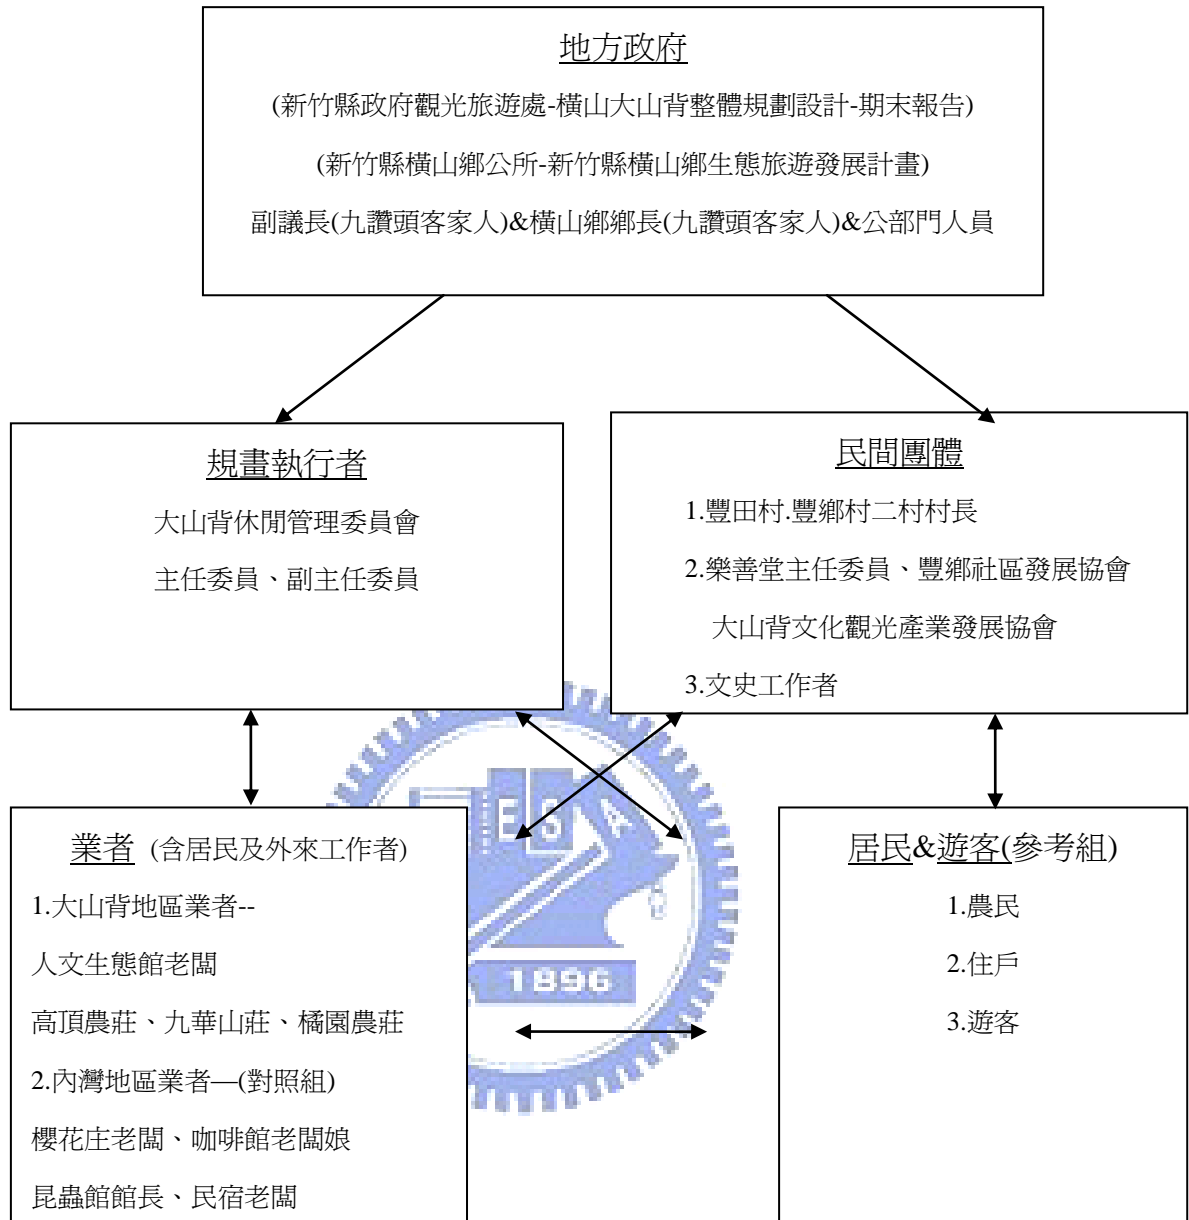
地方政府

(新竹縣政府觀光旅遊處-橫山大山背整體規劃設計-期末報告)

(新竹縣橫山鄉公所-新竹縣橫山鄉生態旅遊發展計畫)

副議長(九讚頭客家人)&橫山鄉鄉長(九讚頭客家人)&公部門人員

規畫執行者

大山背休閒管理委員會

主任委員、副主任委員

民間團體

1.豐田村.豐鄉村二村村長

2.樂善堂主任委員、豐鄉社區發展協會

大山背文化觀光產業發展協會

3.文史工作者

業者 (含居民及外來工作者)

1.大山背地區業者--

人文生態館老闆

高頂農莊、九華山莊、橘園農莊

2.內灣地區業者—(對照組)

櫻花庄老闆、咖啡館老闆娘

昆蟲館館長、民宿老闆

居民&遊客(參考組)

1.農民

2.住戶

3.遊客

1896